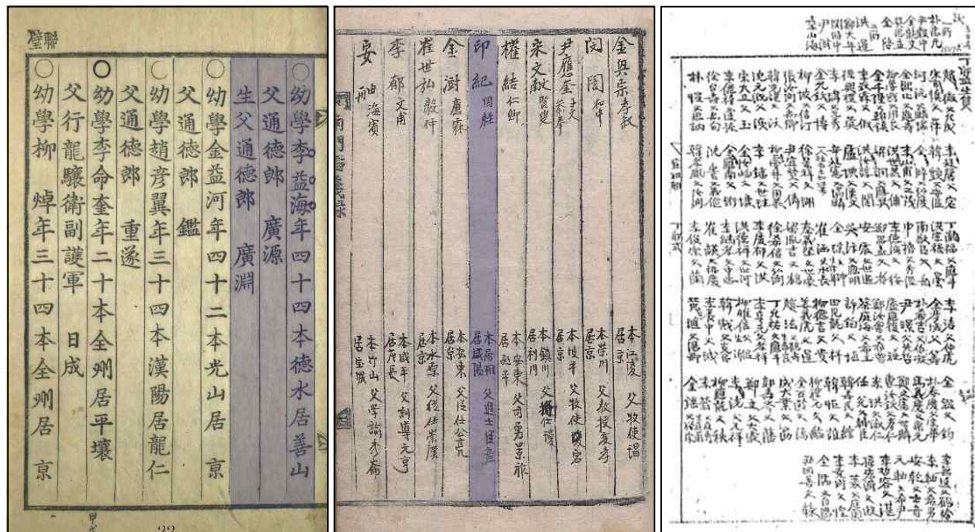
聯璧

○幼學李益海年四十四本德水居善山
父通德郎 廣源
生父通德郎 廣淵
○幼學金益河年四十二本光山居 京
父通德郎 鑑
○幼學趙彥翼年三十四本漢陽居龍仁
父通德郎 重遂
○幼學李命奎年二十本全州居平壤
父通德郎
○幼學柳 焯年三十四本全州居 京
父行龍驤衛副護軍 日成

金興宗孝叔
閔 闓和甫
尹應奎
宋文載
權 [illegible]
印 紀
金 澍
崔世礼
李 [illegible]
安 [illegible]

本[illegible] 父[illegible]
居京 父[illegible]
本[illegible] 父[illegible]
居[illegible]
本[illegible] 父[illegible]
居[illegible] 父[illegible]
本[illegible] 父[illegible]
居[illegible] 父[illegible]
本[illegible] 父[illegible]
本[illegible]

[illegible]